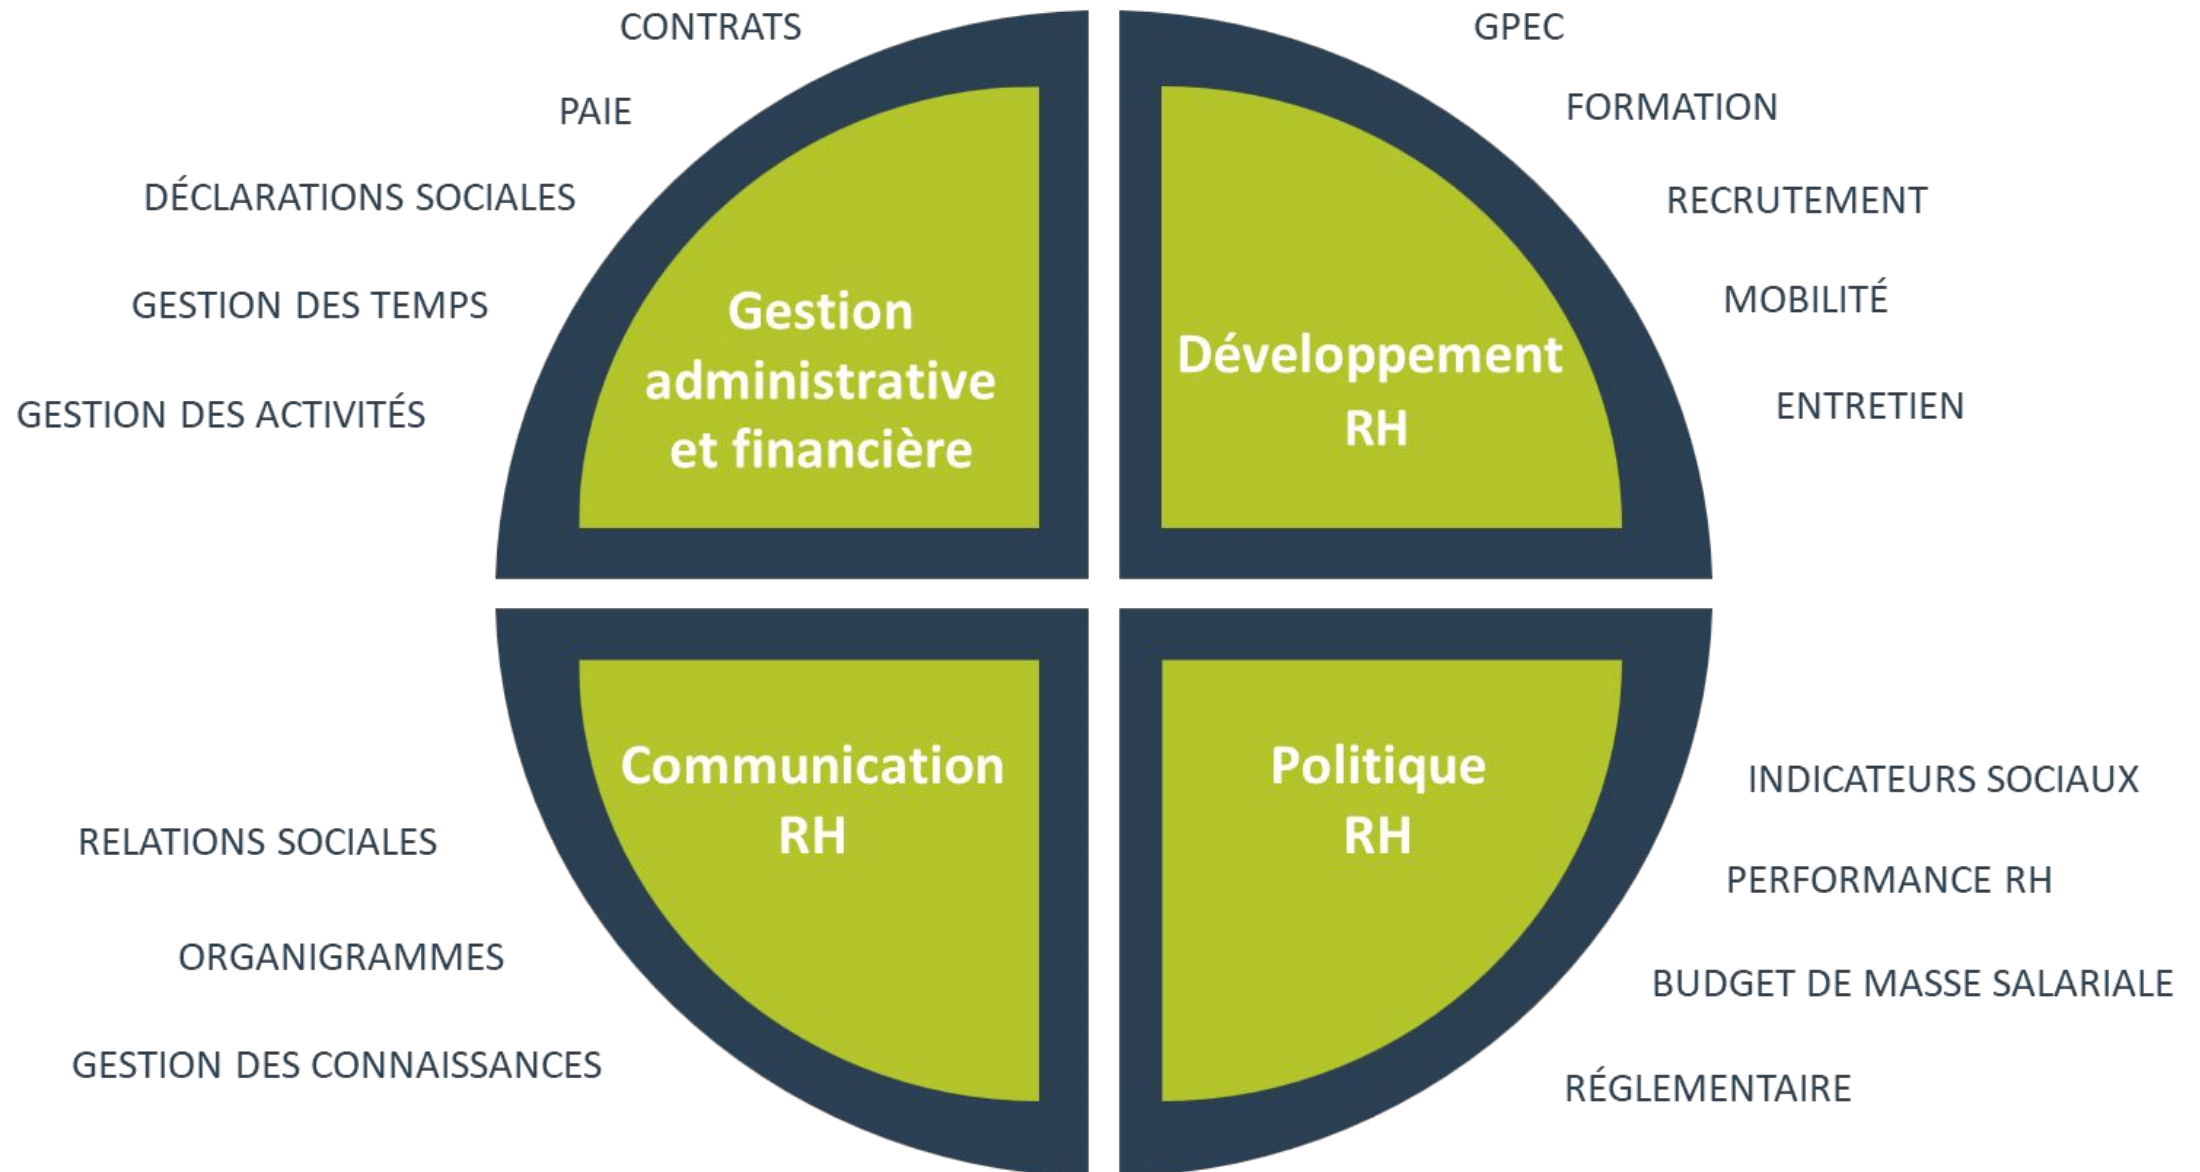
CONTRATS

PAIE

DÉCLARATIONS SOCIALES

GESTION DES TEMPS

GESTION DES ACTIVITÉS

Gestion administrative et financière

GPEC

FORMATION

RECRUTEMENT

MOBILITÉ

ENTRETIEN

Développement RH

Communication RH

RELATIONS SOCIALES

ORGANIGRAMMES

GESTION DES CONNAISSANCES

Politique RH

INDICATEURS SOCIAUX

PERFORMANCE RH

BUDGET DE MASSE SALARIALE

RÉGLEMENTAIRE